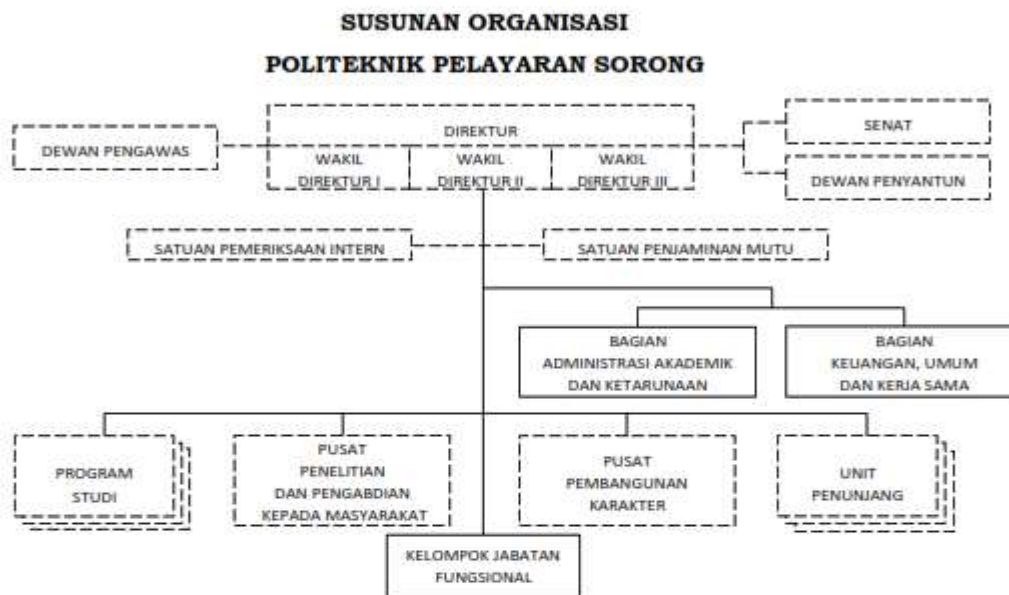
SUSUNAN ORGANISASI

POLITEKNIK PELAYARAN SORONG

DEWAN PENGAWAS

DIREKTUR

WAKIL DIREKTUR I

WAKIL DIREKTUR II

WAKIL DIREKTUR III

SENAT

DEWAN PENYANTUN

SATUAN PEMERIKSAAN INTERN

SATUAN PENJAMINAN MUTU

BAGIAN ADMINISTRASI AKADEMIK DAN KETARUNAAN

BAGIAN KEUANGAN, UMUM DAN KERJA SAMA

PROGRAM STUDI

PUSAT PENELITIAN DAN PENGABDIAN KEPADA MASYARAKAT

PUSAT PEMBANGUNAN KARAKTER

UNIT PENUNJANG

KELOMPOK JABATAN FUNGSIONAL